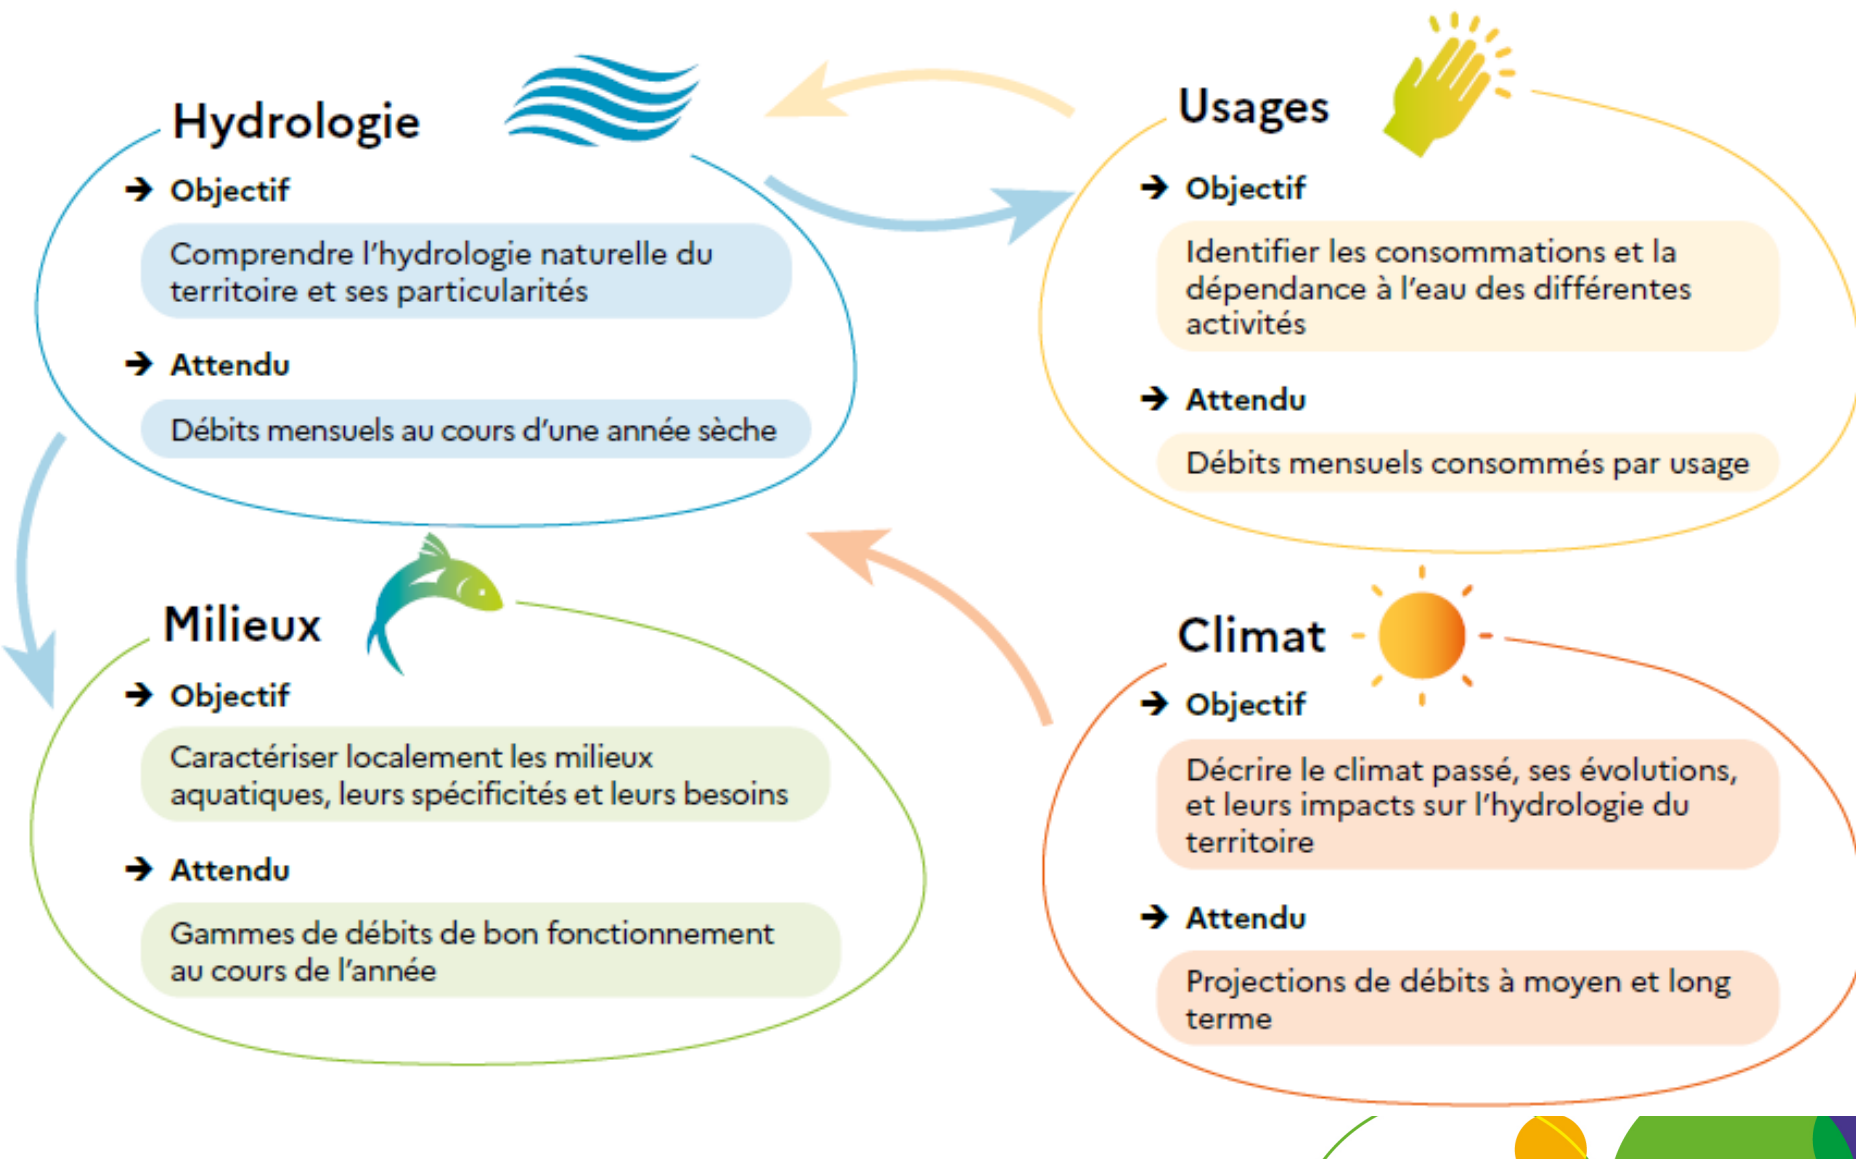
Hydrologie

→ Objectif

Comprendre l'hydrologie naturelle du territoire et ses particularités

→ Attendu

Débits mensuels au cours d'une année sèche

Usages

→ Objectif

Identifier les consommations et la dépendance à l'eau des différentes activités

→ Attendu

Débits mensuels consommés par usage

Milieux

→ Objectif

Caractériser localement les milieux aquatiques, leurs spécificités et leurs besoins

→ Attendu

Gammes de débits de bon fonctionnement au cours de l'année

Climat

→ Objectif

Décrire le climat passé, ses évolutions, et leurs impacts sur l'hydrologie du territoire

→ Attendu

Projections de débits à moyen et long terme